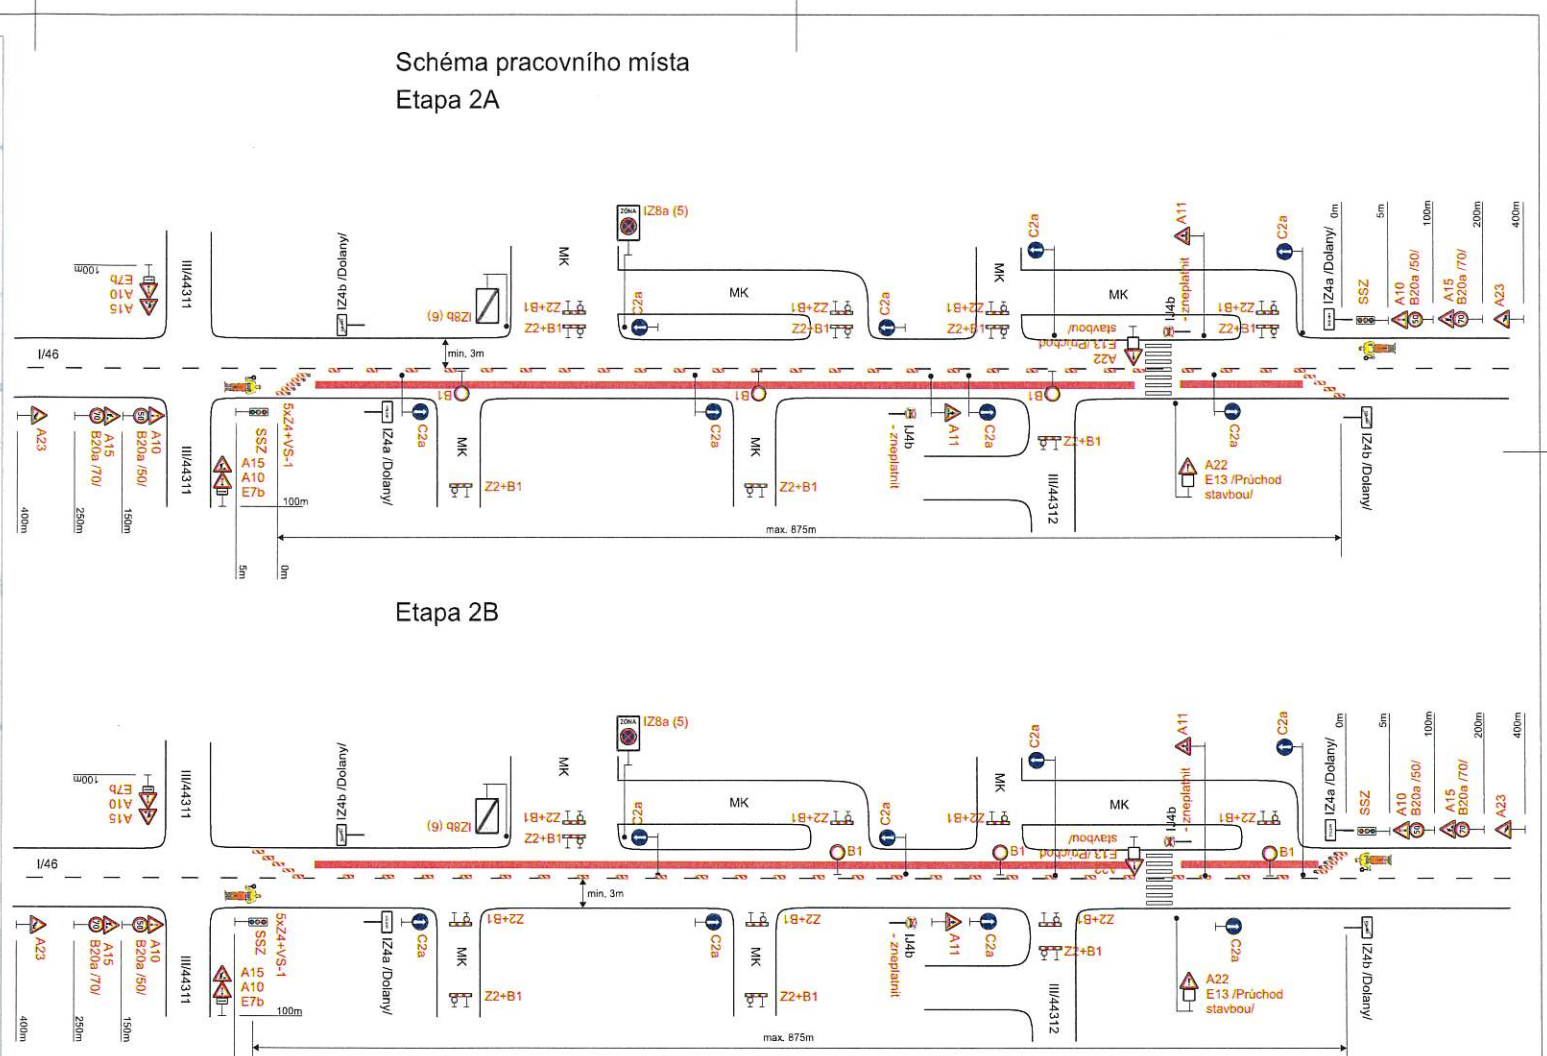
Schéma pracovního místa
Etapa 2A

IZ8a (5)
III/44311
IZ4b /Dolany/
MK
C2a
A11
C2a
IZ4a /Dolany/
0m
5m
100m
200m
400m
100m
E7b
A10
A15
IZ8b (6)
Z2+B1
Z2+B1
C2a
MK
Z2+B1
Z2+B1
C2a
Z2+B1
Z2+B1
MK
MK
IJ4b - zneplatnit
Z2+B1
Z2+B1
SSZ
A10
B20a /50/
A15
B20a /70/
A23
I/46
min. 3m
stavbou/
E13 /Průchod
A22
B1
B1
B1
A23
A15
B20a /70/
A10
B20a /50/
SSZ
5xZ4+VS-1
IZ4a /Dolany/
C2a
MK
C2a
MK
IJ4b - zneplatnit
A11
C2a
Z2+B1
C2a
IZ4b /Dolany/
III/44311
A15
A10
E7b
Z2+B1
Z2+B1
III/44312
A22
E13 /Průchod stavbou/
400m
250m
150m
100m
max. 875m
5m
0m

Etapa 2B

IZ8a (5)
III/44311
IZ4b /Dolany/
MK
C2a
A11
C2a
IZ4a /Dolany/
0m
5m
100m
200m
400m
100m
E7b
A10
A15
IZ8b (6)
Z2+B1
Z2+B1
C2a
MK
Z2+B1
C2a
Z2+B1
MK
MK
IJ4b - zneplatnit
Z2+B1
SSZ
A10
B20a /50/
A15
B20a /70/
A23
I/46
stavbou/
E13 /Průchod
A22
B1
B1
B1
min. 3m
A23
A15
B20a /70/
A10
B20a /50/
SSZ
5xZ4+VS-1
IZ4a /Dolany/
C2a
Z2+B1
MK
C2a
Z2+B1
MK
IJ4b - zneplatnit
A11
C2a
Z2+B1
Z2+B1
C2a
IZ4b /Dolany/
III/44311
A15
A10
E7b
Z2+B1
Z2+B1
III/44312
A22
E13 /Průchod stavbou/
400m
250m
150m
100m
max. 875m